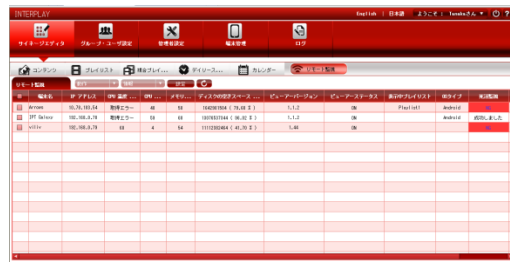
INTERPLAY

English | 日本語 ようこそ Tanakaさん ? ⏻

サイネージエディタ
グループ・ユーザ設定
管理者設定
端末管理
ログ

コンテンツ
プレイリスト
組合プレイ...
デバイス...
カレンダー
リモート監視

リモート監視

| 端末名 | IP アドレス | CPU 温度 ... | CPU ... | メモリ... | ディスクの空きスペース ... | ビューアーバージョン | ビューアーステータス | 表示中プレイリスト | OSタイプ | 実行監視 |
|---|---|---|---|---|---|---|---|---|---|---|
| Arrows | 10.70.103.54 | 取得エラー | 40 | 59 | 1642061904 ( 78.68 % ) | 1.1.2 | ON | Playlist1 | Android | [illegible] |
| IPT Galaxy | 192.168.0.78 | 取得エラー | 50 | 60 | 13076537344 ( 96.82 % ) | 1.1.2 | ON | | Android | 成功しました |
| stile | 192.168.0.79 | 60 | 4 | 54 | 11112062464 ( 41.25 % ) | 1.46 | ON | | Android | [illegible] |